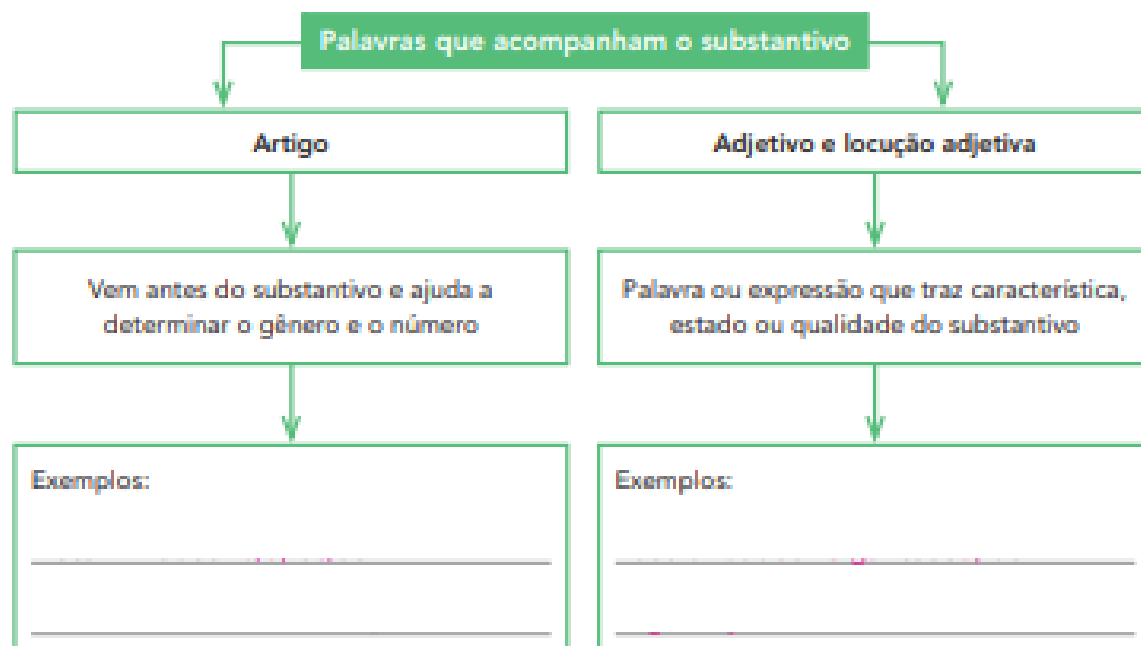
Palavras que acompanham o substantivo

Artigo

Vem antes do substantivo e ajuda a determinar o gênero e o número

Exemplos:

Adjetivo e locução adjetiva

Palavra ou expressão que traz característica, estado ou qualidade do substantivo

Exemplos: